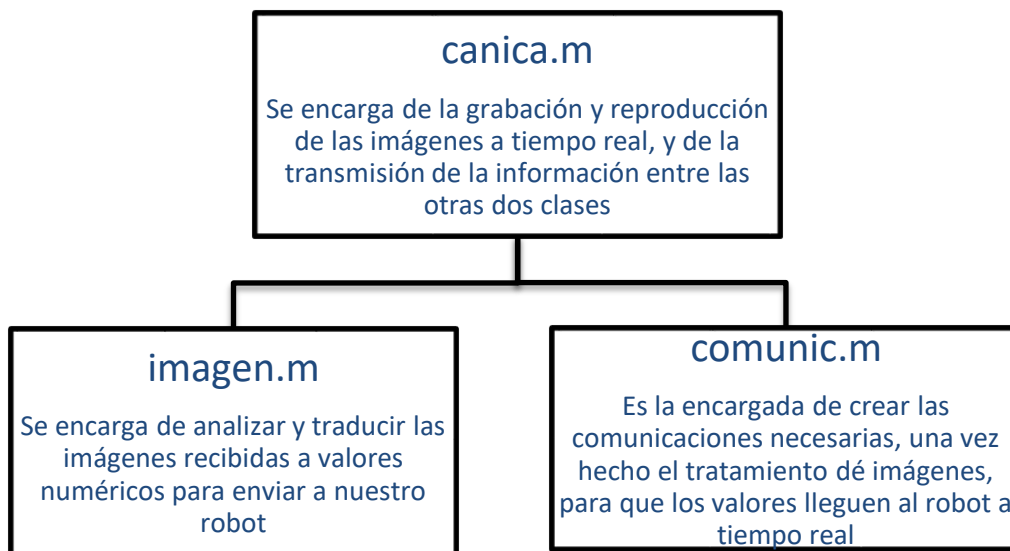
canica.m

Se encarga de la grabación y reproducción de las imágenes a tiempo real, y de la transmisión de la información entre las otras dos clases

imagen.m

Se encarga de analizar y traducir las imágenes recibidas a valores numéricos para enviar a nuestro robot

comunic.m

Es la encargada de crear las comunicaciones necesarias, una vez hecho el tratamiento dé imágenes, para que los valores lleguen al robot a tiempo real